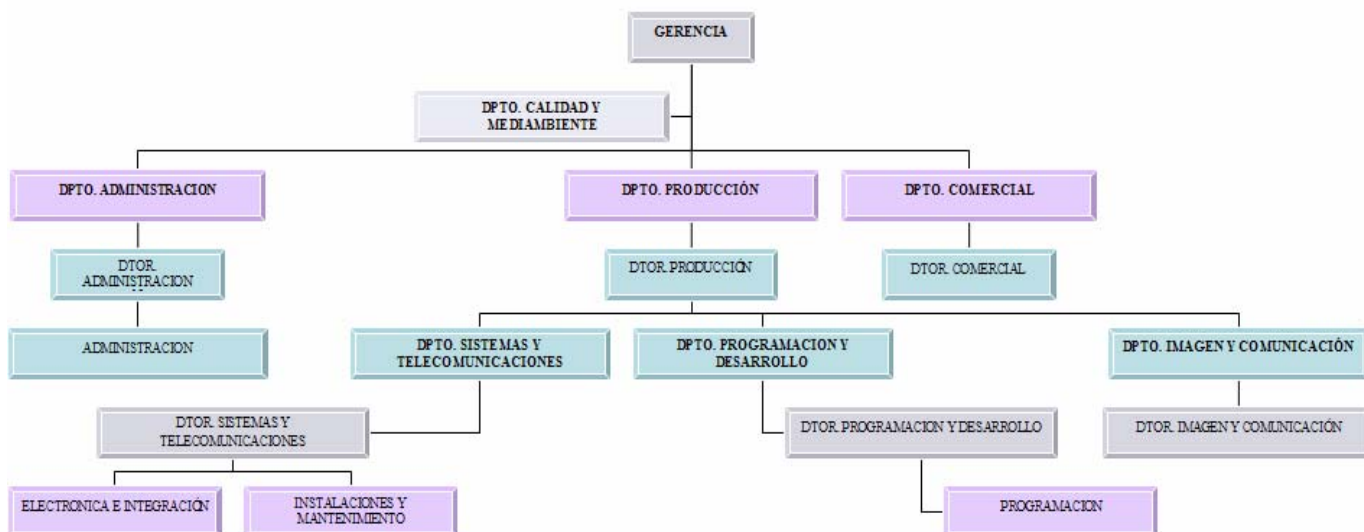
GERENCIA

DPTO. CALIDAD Y MEDIAMBIENTE

DPTO. ADMINISTRACION

DPTO. PRODUCCIÓN

DPTO. COMERCIAL

DTOR. ADMINISTRACION

DTOR. PRODUCCIÓN

DTOR. COMERCIAL

ADMINISTRACION

DPTO. SISTEMAS Y TELECOMUNICACIONES

DPTO. PROGRAMACION Y DESARROLLO

DPTO. IMAGEN Y COMUNICACIÓN

DTOR. SISTEMAS Y TELECOMUNICACIONES

DTOR. PROGRAMACION Y DESARROLLO

DTOR. IMAGEN Y COMUNICACIÓN

ELECTRONICA E INTEGRACIÓN

INSTALACIONES Y MANTENIMIENTO

PROGRAMACION